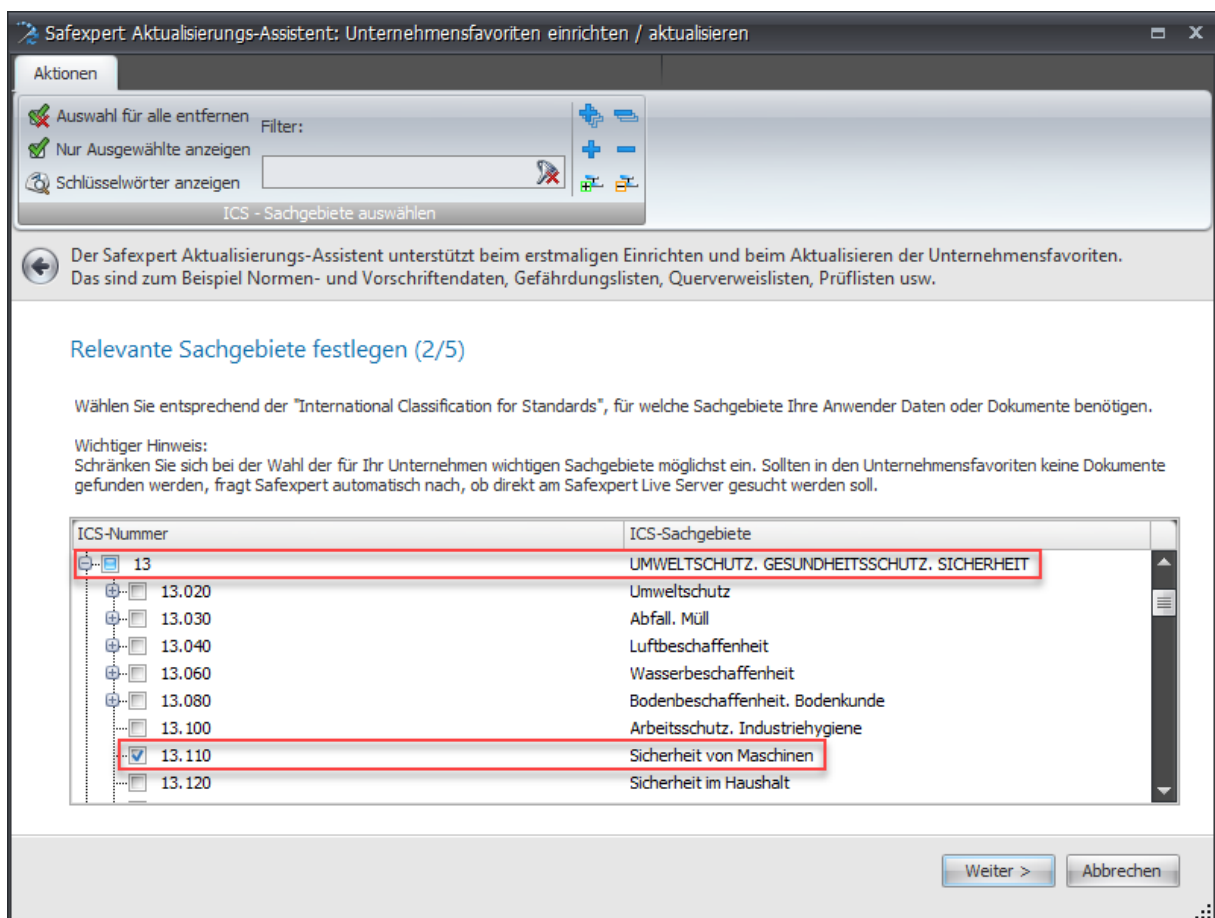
Safexpert Aktualisierungs-Assistent: Unternehmensfavoriten einrichten / aktualisieren

Aktionen

Auswahl für alle entfernen
Nur Ausgewählte anzeigen
Schlüsselwörter anzeigen
Filter:
ICS - Sachgebiete auswählen

Der Safexpert Aktualisierungs-Assistent unterstützt beim erstmaligen Einrichten und beim Aktualisieren der Unternehmensfavoriten. Das sind zum Beispiel Normen- und Vorschriftendaten, Gefährdungslisten, Querverweislisten, Prüflisten usw.

Relevante Sachgebiete festlegen (2/5)

Wählen Sie entsprechend der "International Classification for Standards", für welche Sachgebiete Ihre Anwender Daten oder Dokumente benötigen.

Wichtiger Hinweis:
Schränken Sie sich bei der Wahl der für Ihr Unternehmen wichtigen Sachgebiete möglichst ein. Sollten in den Unternehmensfavoriten keine Dokumente gefunden werden, fragt Safexpert automatisch nach, ob direkt am Safexpert Live Server gesucht werden soll.

| ICS-Nummer | ICS-Sachgebiete |
|---|---|
| 13 | UMWELTSCHUTZ. GESUNDHEITSSCHUTZ. SICHERHEIT |
| 13.020 | Umweltschutz |
| 13.030 | Abfall. Müll |
| 13.040 | Luftbeschaffenheit |
| 13.060 | Wasserbeschaffenheit |
| 13.080 | Bodenbeschaffenheit. Bodenkunde |
| 13.100 | Arbeitsschutz. Industriehygiene |
| 13.110 | Sicherheit von Maschinen |
| 13.120 | Sicherheit im Haushalt |

Weiter >
Abbrechen